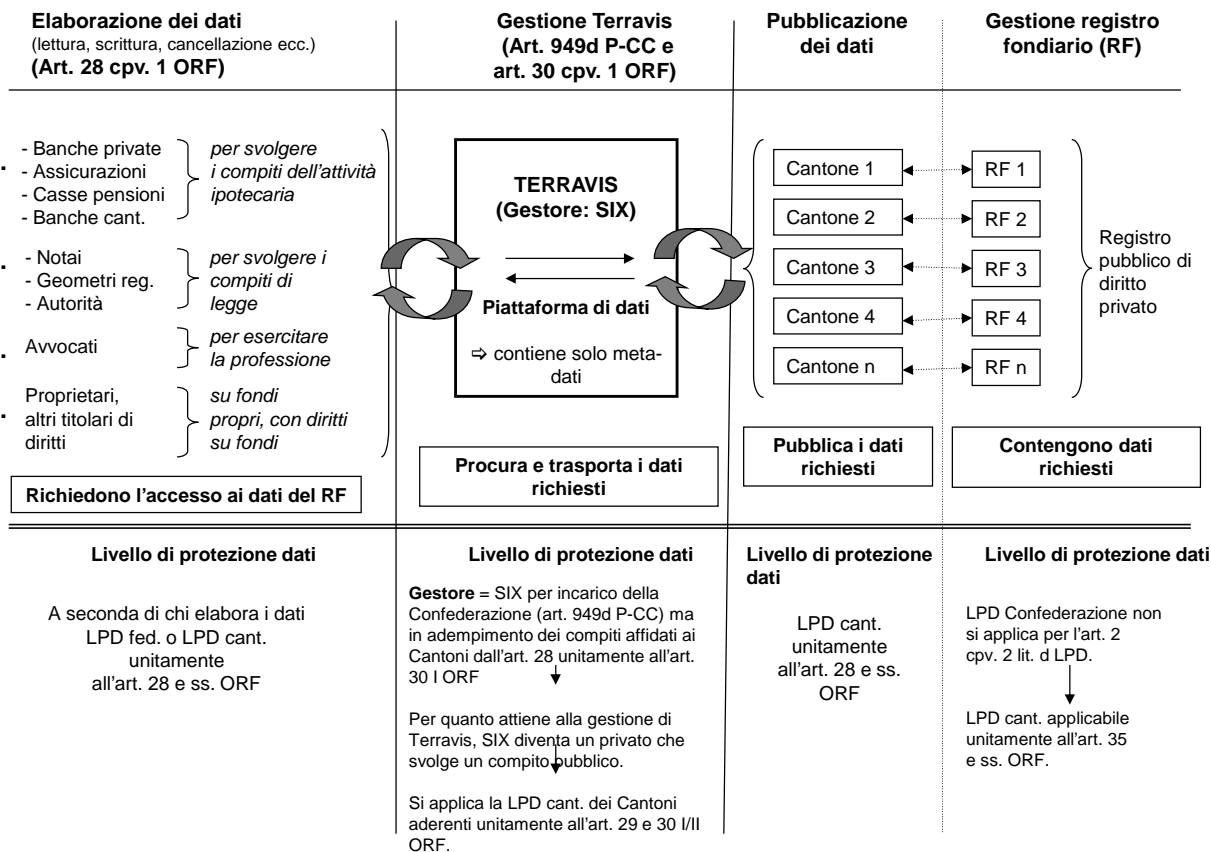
**Elaborazione dei dati**
(lettura, scrittura, cancellazione ecc.)
**(Art. 28 cpv. 1 ORF)**

**Gestione Terravis (Art. 949d P-CC e art. 30 cpv. 1 ORF)**

**Pubblicazione dei dati**

**Gestione registro fondiario (RF)**

- Banche private
- Assicurazioni
- Casse pensioni
- Banche cant.

*per svolgere i compiti dell'attività ipotecaria*

- Notai
- Geometri reg.
- Autorità

*per svolgere i compiti di legge*

Avvocati

*per esercitare la professione*

Proprietari, altri titolari di diritti

*su fondi propri, con diritti su fondi*

**Richiedono l'accesso ai dati del RF**

**TERRAVIS (Gestore: SIX)**

**Piattaforma di dati**

⇨ contiene solo meta-dati

**Procura e trasporta i dati richiesti**

Cantone 1
Cantone 2
Cantone 3
Cantone 4
Cantone n

**Pubblica i dati richiesti**

RF 1
RF 2
RF 3
RF 4
RF n

Registro pubblico di diritto privato

**Contengono dati richiesti**

**Livello di protezione dati**

A seconda di chi elabora i dati LPD fed. o LPD cant. unitamente all'art. 28 e ss. ORF

**Livello di protezione dati**

**Gestore** = SIX per incarico della Confederazione (art. 949d P-CC) ma in adempimento dei compiti affidati ai Cantoni dall'art. 28 unitamente all'art. 30 I ORF

Per quanto attiene alla gestione di Terravis, SIX diventa un privato che svolge un compito pubblico.

Si applica la LPD cant. dei Cantoni aderenti unitamente all'art. 29 e 30 I/II ORF.

**Livello di protezione dati**

LPD cant. unitamente all'art. 28 e ss. ORF

**Livello di protezione dati**

LPD Confederazione non si applica per l'art. 2 cpv. 2 lit. d LPD.

LPD cant. applicabile unitamente all'art. 35 e ss. ORF.